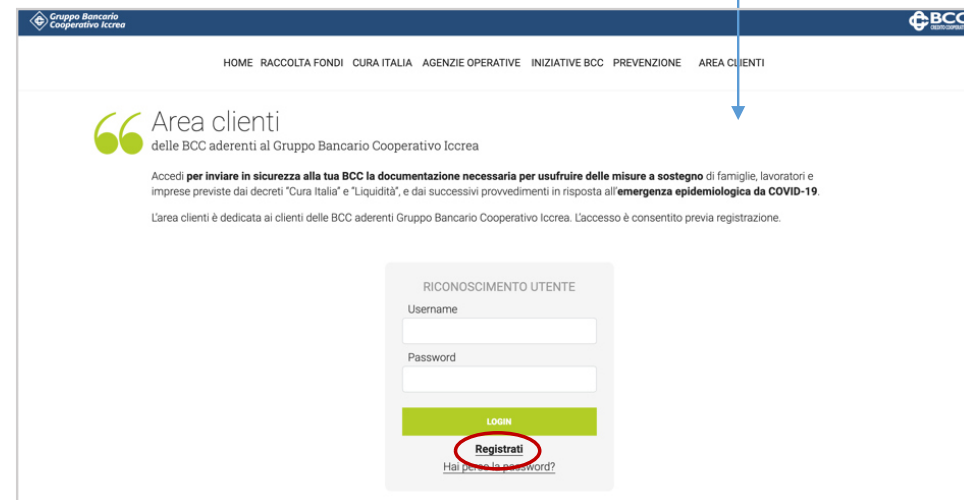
Gruppo Bancario Cooperativo Iccrea

BCC

HOME RACCOLTA FONDI CURA ITALIA AGENZIE OPERATIVE INIZIATIVE BCC PREVENZIONE AREA CLIENTI

Area clienti
delle BCC aderenti al Gruppo Bancario Cooperativo Iccrea

Accedi **per inviare in sicurezza alla tua BCC la documentazione necessaria per usufruire delle misure a sostegno** di famiglie, lavoratori e imprese previste dai decreti "Cura Italia" e "Liquidità", e dai successivi provvedimenti in risposta all'**emergenza epidemiologica da COVID-19**.

L'area clienti è dedicata ai clienti delle BCC aderenti Gruppo Bancario Cooperativo Iccrea. L'accesso è consentito previa registrazione.

RICONOSCIMENTO UTENTE

Username

Password

LOGIN

Registrati

Hai perso la password?